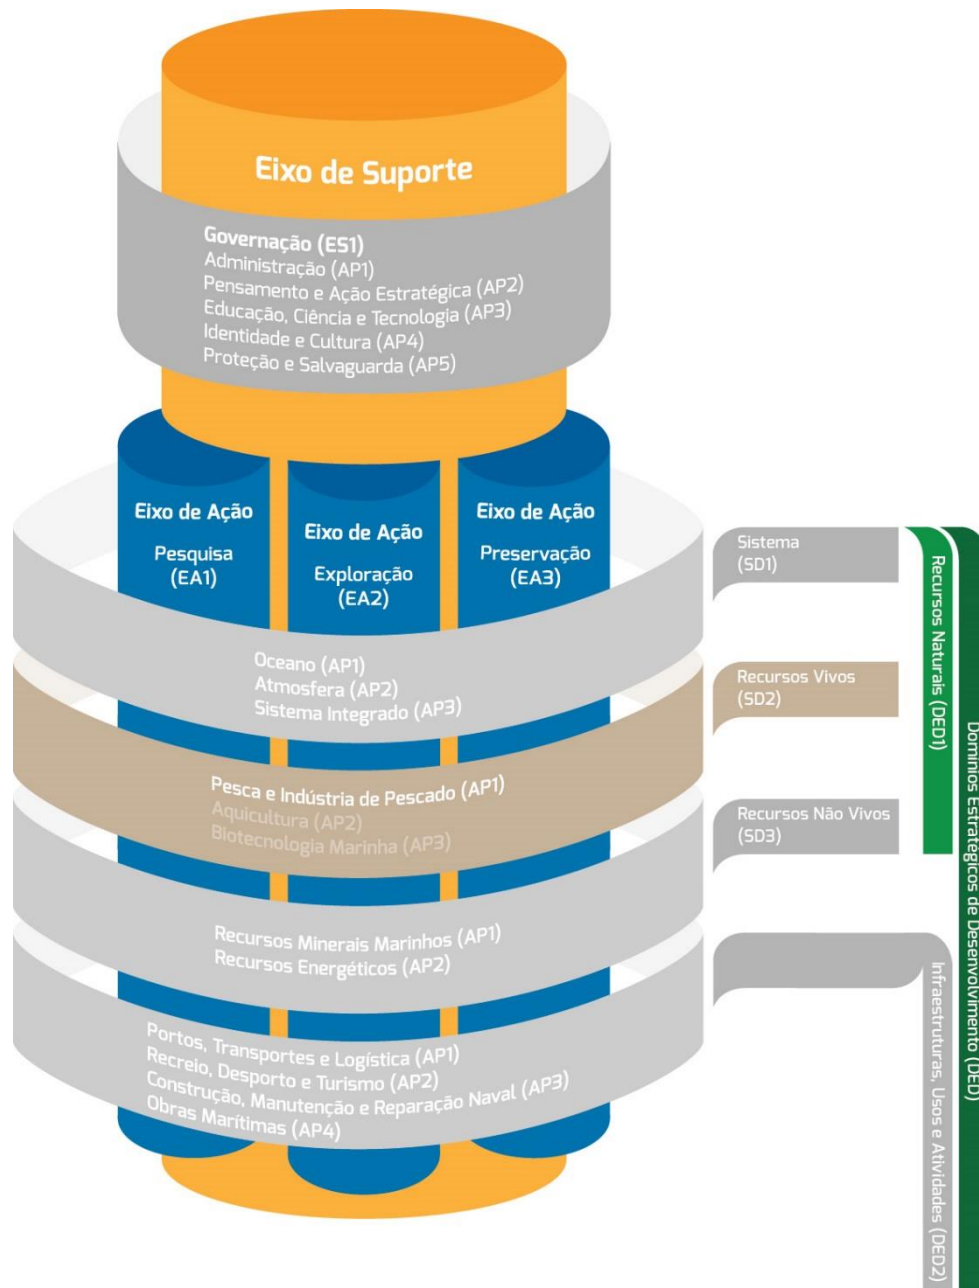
Eixo de Suporte

Governação (ES1)
Administração (AP1)
Pensamento e Ação Estratégica (AP2)
Educação, Ciência e Tecnologia (AP3)
Identidade e Cultura (AP4)
Proteção e Salvaguarda (AP5)

Eixo de Ação
Pesquisa
(EA1)

Eixo de Ação
Exploração
(EA2)

Eixo de Ação
Preservação
(EA3)

Sistema
(SD1)

Oceano (AP1)
Atmosfera (AP2)
Sistema Integrado (AP3)

Recursos Vivos
(SD2)

Pesca e Indústria de Pescado (AP1)
Aquicultura (AP2)
Biotecnologia Marinha (AP3)

Recursos Não Vivos
(SD3)

Recursos Minerais Marinhos (AP1)
Recursos Energéticos (AP2)

Portos, Transportes e Logística (AP1)
Recreio, Desporto e Turismo (AP2)
Construção, Manutenção e Reparação Naval (AP3)
Obras Marítimas (AP4)

Recursos Naturais (DED1)

Domínios Estratégicos de Desenvolvimento (DED)

Infraestruturas, Usos e Atividades (DED2)